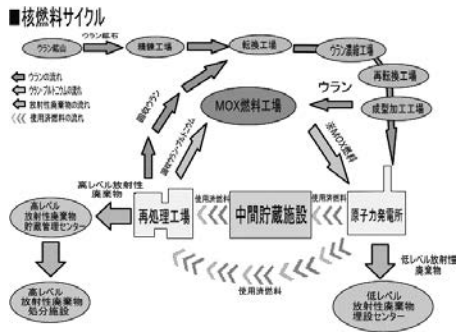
■核燃料サイクル

ウラン鉱山
ウラン鉱石
精錬工場
転換工場
ウラン濃縮工場
再転換工場
成型加工工場

ウランの流れ
ウラン・プルトニウムの流れ
放射性廃棄物の流れ
使用済燃料の流れ

ウラン
MOX燃料工場
回収ウラン
回収ウラン・プルトニウム
MOX燃料

高レベル放射性廃棄物
高レベル放射性廃棄物貯蔵管理センター
再処理工場
使用済燃料
中間貯蔵施設
使用済燃料
原子力発電所

高レベル放射性廃棄物処分施設
使用済燃料
低レベル放射性廃棄物
低レベル放射性廃棄物埋設センター